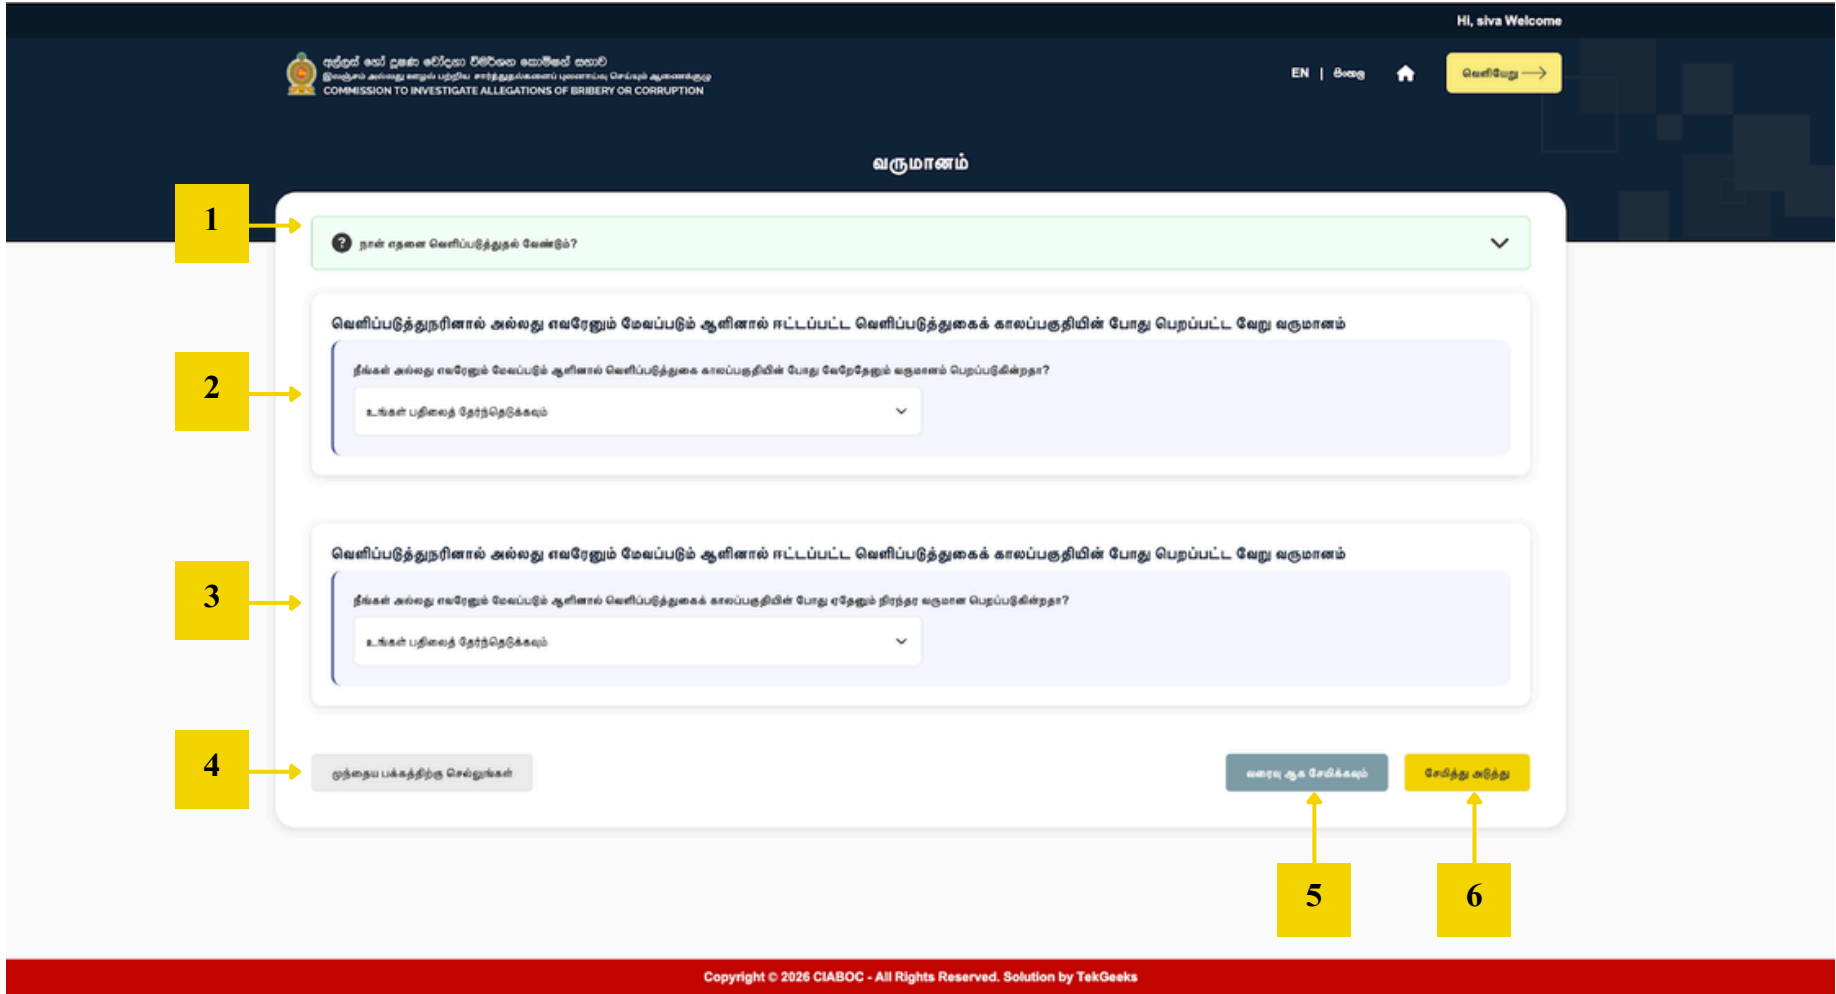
Hi, siva Welcome

අල්ලස් හෝ දූෂණ චෝදනා විමර්ශන කොමිෂන් සභාව
இலஞ்சம் அல்லது ஊழல் பற்றிய சார்த்துதல்களைப் புலனாய்வு செய்யும் ஆணைக்குழு
COMMISSION TO INVESTIGATE ALLEGATIONS OF BRIBERY OR CORRUPTION

EN | සිංහල

வெளியேறு

வருமானம்

1

நான் எதனை வெளிப்படுத்துதல் வேண்டும்?

2

வெளிப்படுத்துநரினால் அல்லது எவரேனும் மேலப்படும் ஆளினால் ஈட்டப்பட்ட வெளிப்படுத்துகைக் காலப்பகுதியின் போது பெறப்பட்ட வேறு வருமானம்

நீங்கள் அல்லது எவரேனும் மேலப்படும் ஆளினால் வெளிப்படுத்துகை காலப்பகுதியின் போது வேறேதேனும் வருமானம் பெறப்படுகின்றதா?

உங்கள் பதிலைத் தேர்ந்தெடுக்கவும்

3

வெளிப்படுத்துநரினால் அல்லது எவரேனும் மேலப்படும் ஆளினால் ஈட்டப்பட்ட வெளிப்படுத்துகைக் காலப்பகுதியின் போது பெறப்பட்ட வேறு வருமானம்

நீங்கள் அல்லது எவரேனும் மேலப்படும் ஆளினால் வெளிப்படுத்துகைக் காலப்பகுதியின் போது ஏதேனும் நிரந்தர வருமான பெறப்படுகின்றதா?

உங்கள் பதிலைத் தேர்ந்தெடுக்கவும்

4

முந்தைய பக்கத்திற்கு செல்லுங்கள்

வரைவு ஆக சேமிக்கவும்

சேமித்து அடுத்து

5

6

Copyright © 2026 CIABOC - All Rights Reserved. Solution by TekGeeks